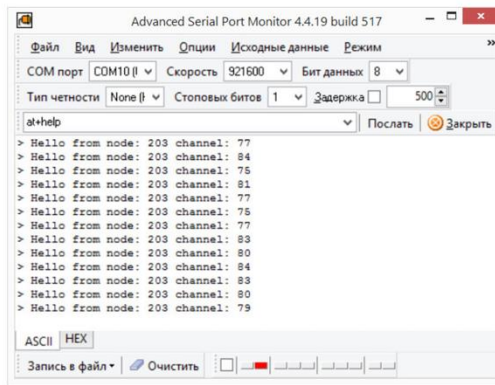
Advanced Serial Port Monitor 4.4.19 build 517

Файл Вид Изменить Опции Исходные данные Режим »

COM порт COM10 (I Скорость 921600 Бит данных 8

Тип четности None (I Стоповых битов 1 Задержка 500

at+help Послать Закрыть

> Hello from node: 203 channel: 77
> Hello from node: 203 channel: 84
> Hello from node: 203 channel: 75
> Hello from node: 203 channel: 75
> Hello from node: 203 channel: 81
> Hello from node: 203 channel: 77
> Hello from node: 203 channel: 75
> Hello from node: 203 channel: 77
> Hello from node: 203 channel: 83
> Hello from node: 203 channel: 80
> Hello from node: 203 channel: 84
> Hello from node: 203 channel: 83
> Hello from node: 203 channel: 80
> Hello from node: 203 channel: 79

ASCII HEX

Запись в файл Очистить